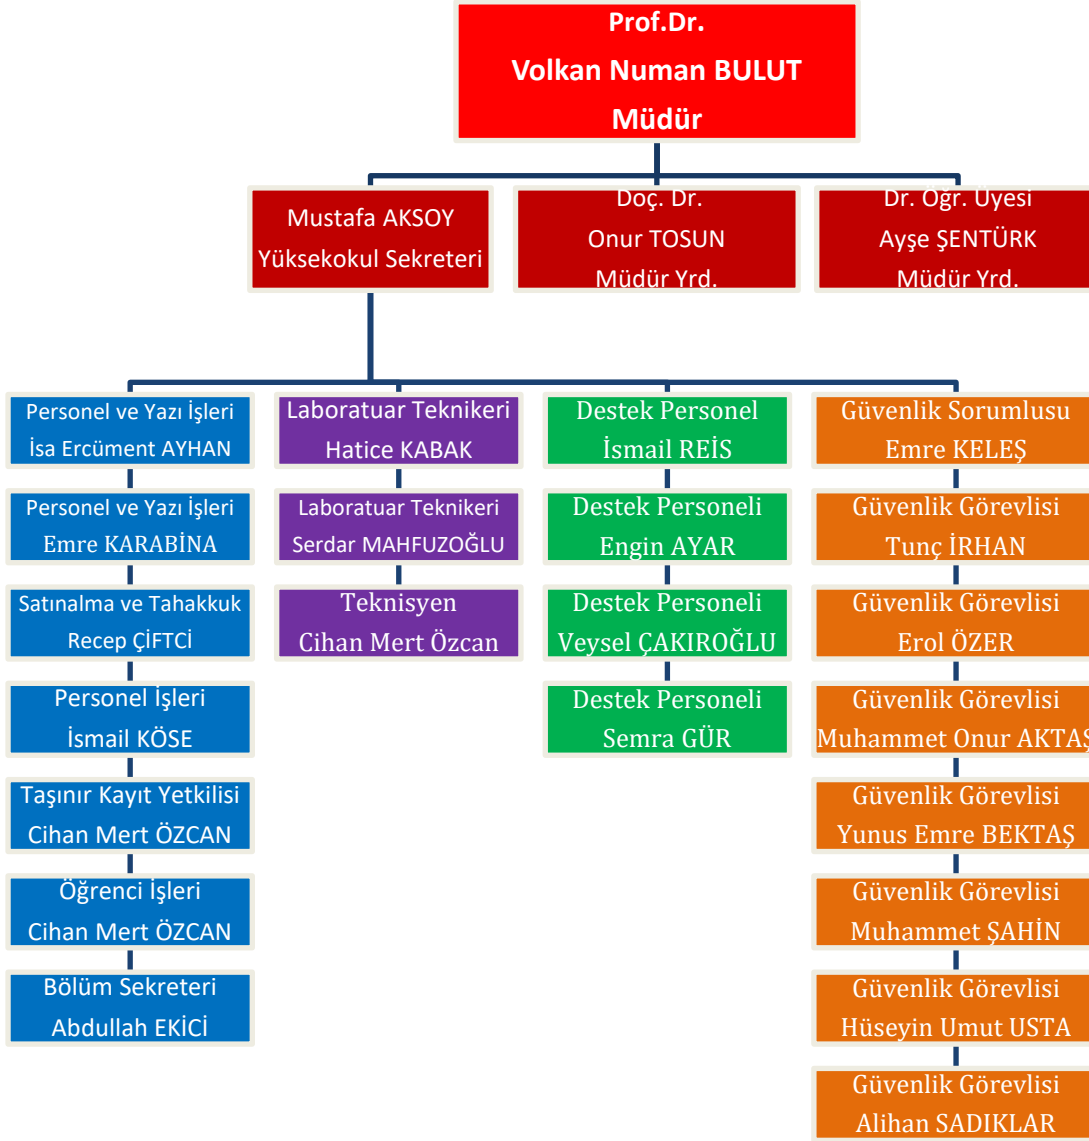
Prof.Dr.
Volkan Numan BULUT
Müdür

Mustafa AKSOY
Yüksekokul Sekreteri

Doç. Dr.
Onur TOSUN
Müdür Yrd.

Dr. Öğr. Üyesi
Ayşe ŞENTÜRK
Müdür Yrd.

Personel ve Yazı İşleri
İsa Ercüment AYHAN

Personel ve Yazı İşleri
Emre KARABİNA

Satınalma ve Tahakkuk
Recep ÇİFTCİ

Personel İşleri
İsmail KÖSE

Taşınır Kayıt Yetkilisi
Cihan Mert ÖZCAN

Öğrenci İşleri
Cihan Mert ÖZCAN

Bölüm Sekreteri
Abdullah EKİCİ

Laboratuar Teknikeri
Hatice KABAK

Laboratuar Teknikeri
Serdar MAHFUZOĞLU

Teknisyen
Cihan Mert Özcan

Destek Personel
İsmail REİS

Destek Personeli
Engin AYAR

Destek Personeli
Veysel ÇAKIROĞLU

Destek Personeli
Semra GÜR

Güvenlik Sorumlusu
Emre KELEŞ

Güvenlik Görevlisi
Tunç İRHAN

Güvenlik Görevlisi
Erol ÖZER

Güvenlik Görevlisi
Muhammet Onur AKTAŞ

Güvenlik Görevlisi
Yunus Emre BEKTAŞ

Güvenlik Görevlisi
Muhammet ŞAHİN

Güvenlik Görevlisi
Hüseyin Umut USTA

Güvenlik Görevlisi
Alihan SADIKLAR